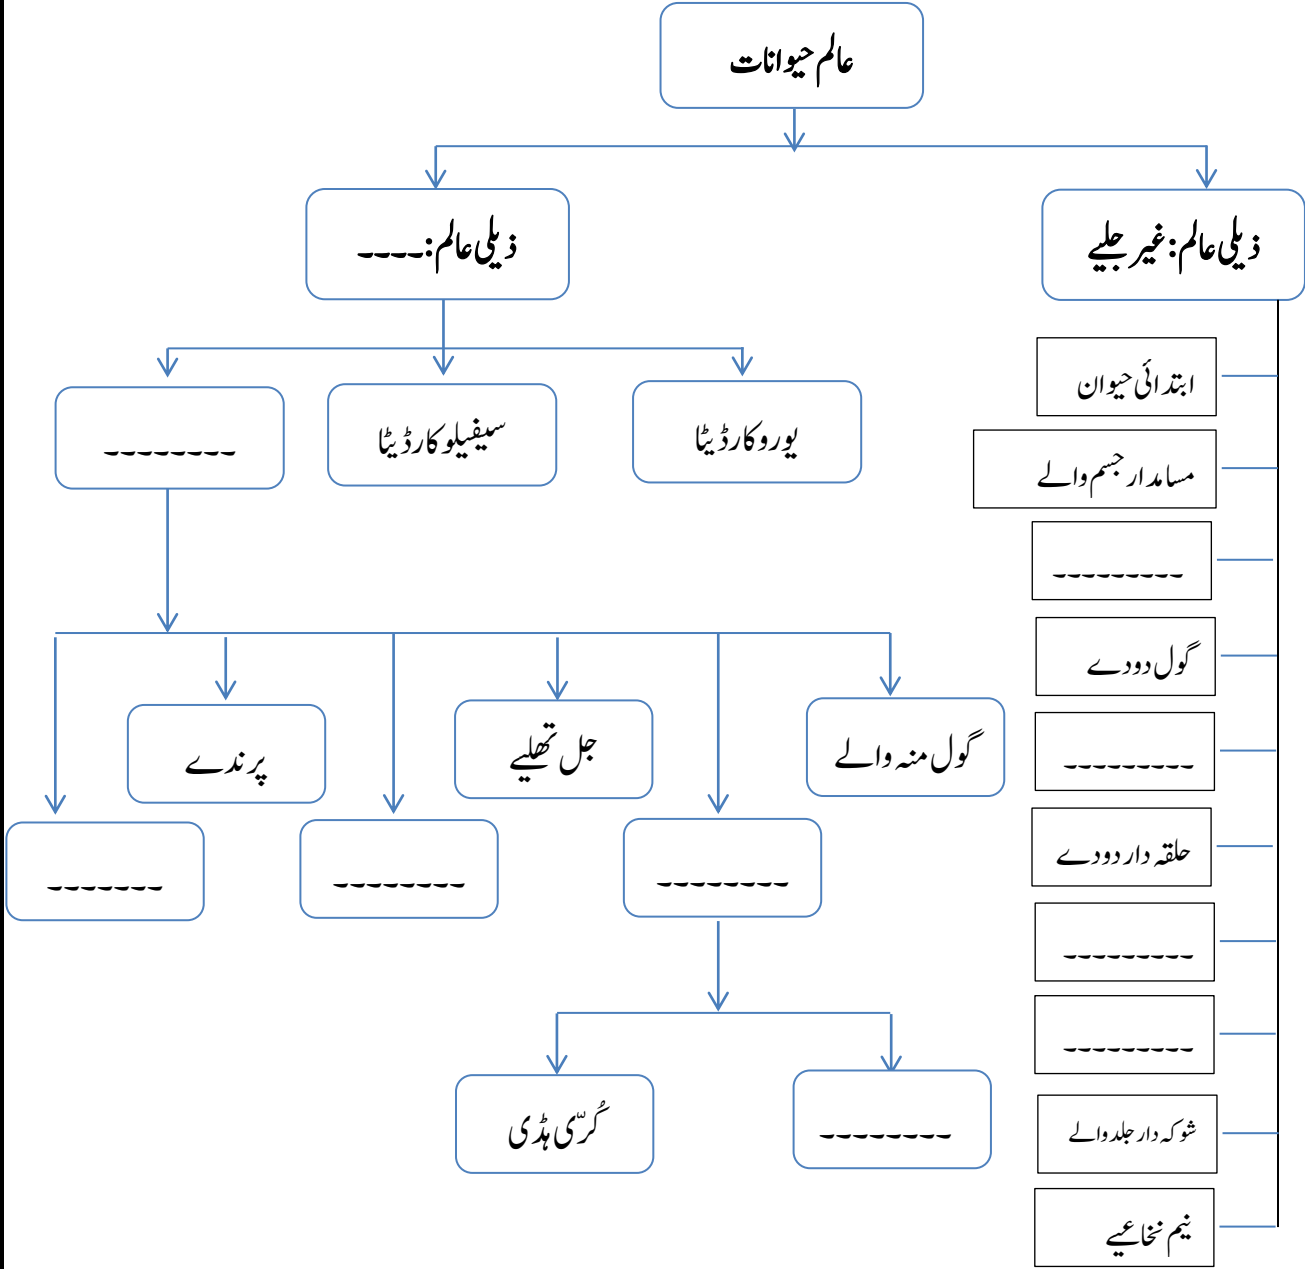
عالم حیوانات

ذیلی عالم: غیر جلیے

ابتدائی حیوان

مسامدار جسم والے

_________

گول دودے

_________

حلقہ دار دودے

_________

_________

شوکہ دار جلد والے

نیم نخاعیے

ذیلی عالم: ____

یوروکارڈیٹا

سیفیلوکارڈیٹا

________

گول منہ والے

جل تھلیے

پرندے

________

________

_______

________

کُرّی ہڈی